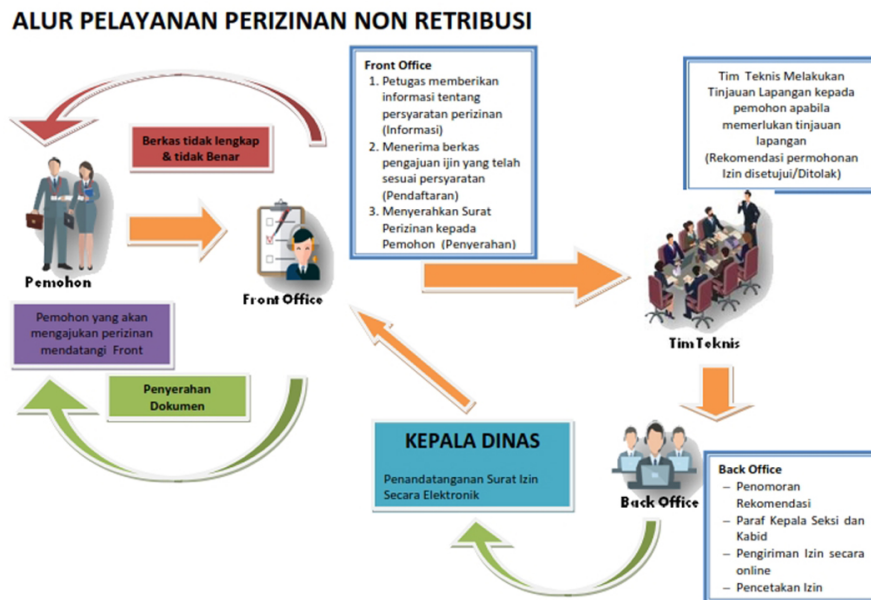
ALUR PELAYANAN PERIZINAN NON RETRIBUSI

Berkas tidak lengkap & tidak Benar

Pemohon

Front Office

Front Office
1. Petugas memberikan informasi tentang persyaratan perizinan (Informasi)
2. Menerima berkas pengajuan ijin yang telah sesuai persyaratan (Pendaftaran)
3. Menyerahkan Surat Perizinan kepada Pemohon (Penyerahan)

Tim Teknis Melakukan Tinjauan Lapangan kepada pemohon apabila memerlukan tinjauan lapangan (Rekomendasi permohonan Izin disetujui/Ditolak)

Tim Teknis

Pemohon yang akan mengajukan perizinan mendatangi Front

Penyerahan Dokumen

KEPALA DINAS

Penandatanganan Surat Izin Secara Elektronik

Back Office

Back Office
– Penomoran Rekomendasi
– Paraf Kepala Seksi dan Kabid
– Pengiriman Izin secara online
– Pencetakan Izin